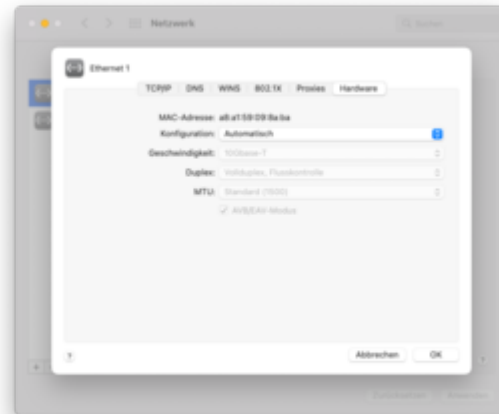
Netzwerk

Suchen

Ethernet 1

TCP/IP
DNS
WINS
802.1X
Proxies
Hardware

MAC-Adresse: a8:a1:59:09:8a:ba
Konfiguration: Automatisch
Geschwindigkeit: 100baseT
Duplex: Vollduplex, Flusskontrolle
MTU: Standard (1500)
AVB/EAV-Modus

?
Abbrechen
OK